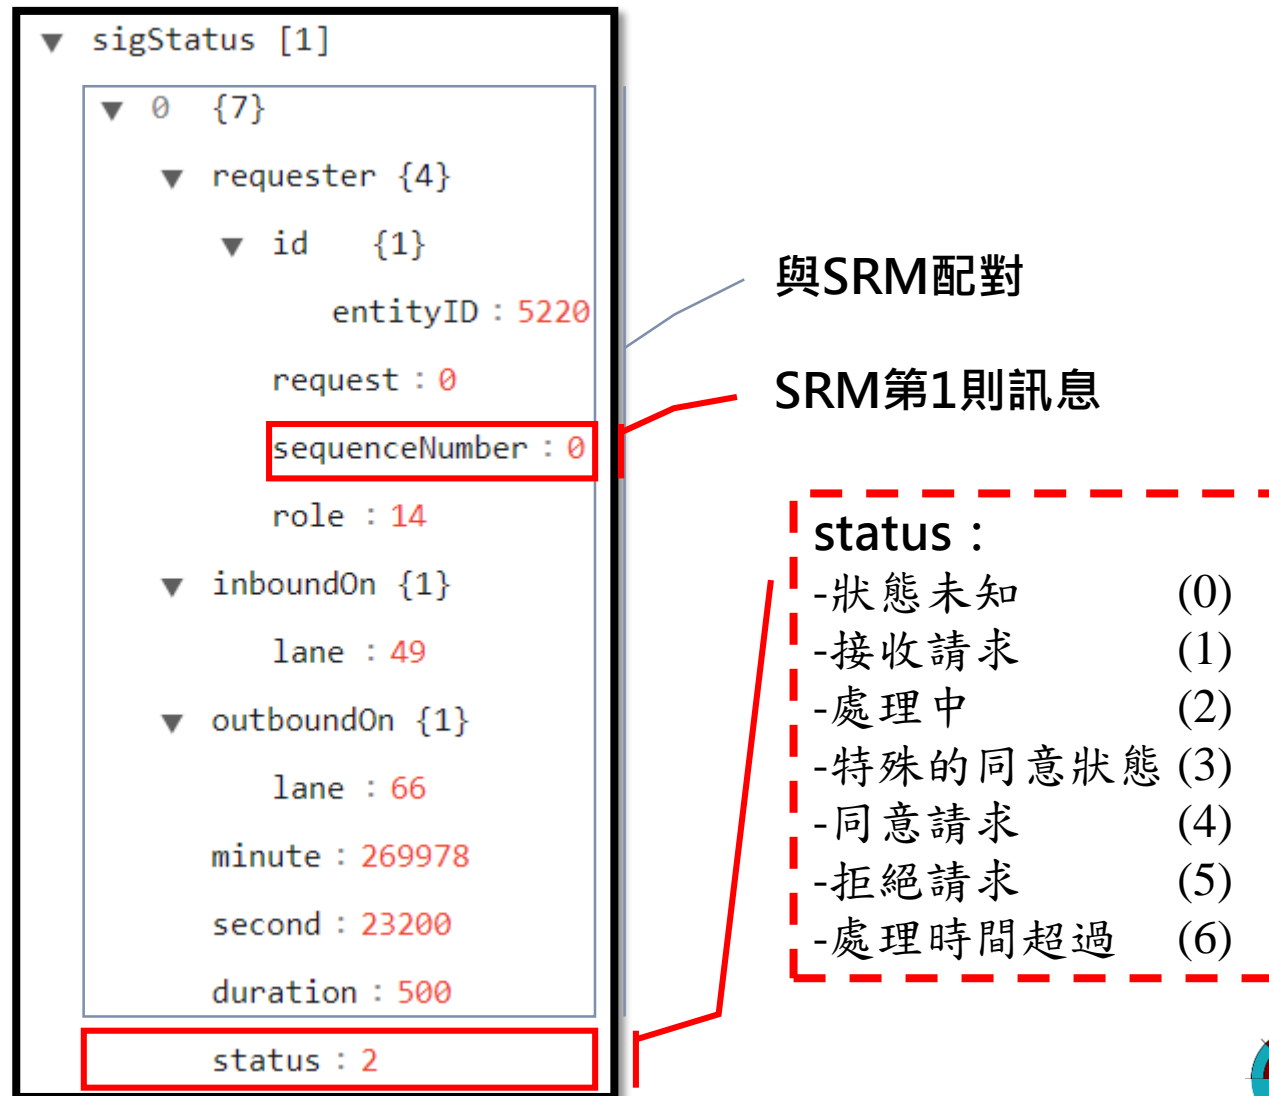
▼ sigStatus [1]

▼ 0 {7}

▼ requester {4}

▼ id {1}

entityID : 5220

request : 0

sequenceNumber : 0

role : 14

▼ inboundOn {1}

lane : 49

▼ outboundOn {1}

lane : 66

minute : 269978

second : 23200

duration : 500

status : 2

與SRM配對

SRM第1則訊息

status：
-狀態未知 (0)
-接收請求 (1)
-處理中 (2)
-特殊的同意狀態 (3)
-同意請求 (4)
-拒絕請求 (5)
-處理時間超過 (6)